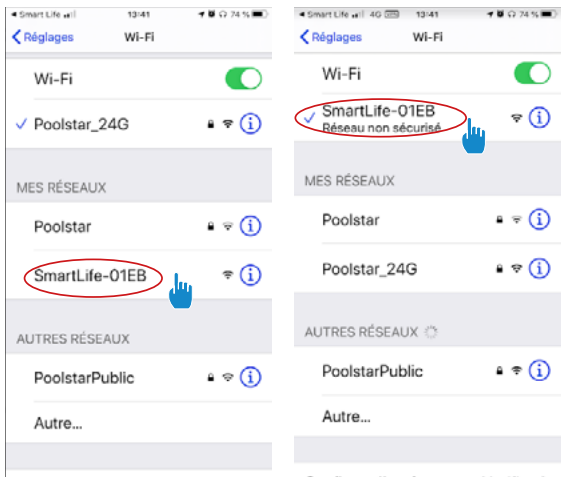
◂ Smart Life 13:41 74 %

Réglages Wi-Fi

Wi-Fi

✓ Poolstar_24G

MES RÉSEAUX

Poolstar

SmartLife-01EB

AUTRES RÉSEAUX

PoolstarPublic

Autre...

◂ Smart Life 4G 13:41 74 %

Réglages Wi-Fi

Wi-Fi

✓ SmartLife-01EB
Réseau non sécurisé

MES RÉSEAUX

Poolstar

Poolstar_24G

AUTRES RÉSEAUX

PoolstarPublic

Autre...

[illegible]